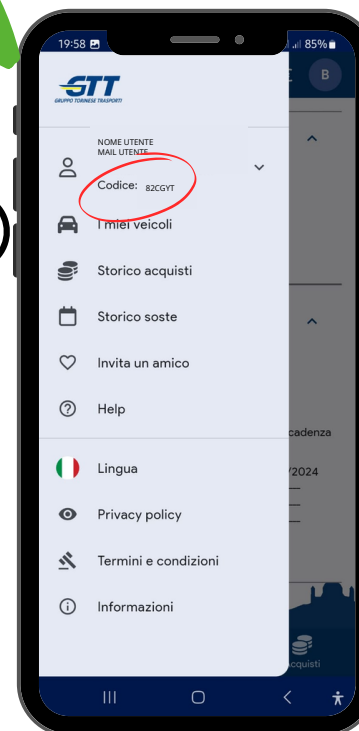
19:58
85%
GTT
GRUPPO TORINESE TRASPORTI
B
NOME UTENTE
MAIL UTENTE
Codice: 82CGYT
I miei veicoli
Storico acquisti
Storico soste
Invita un amico
Help
Lingua
Privacy policy
Termini e condizioni
Informazioni
cadenza
/2024
cquisti